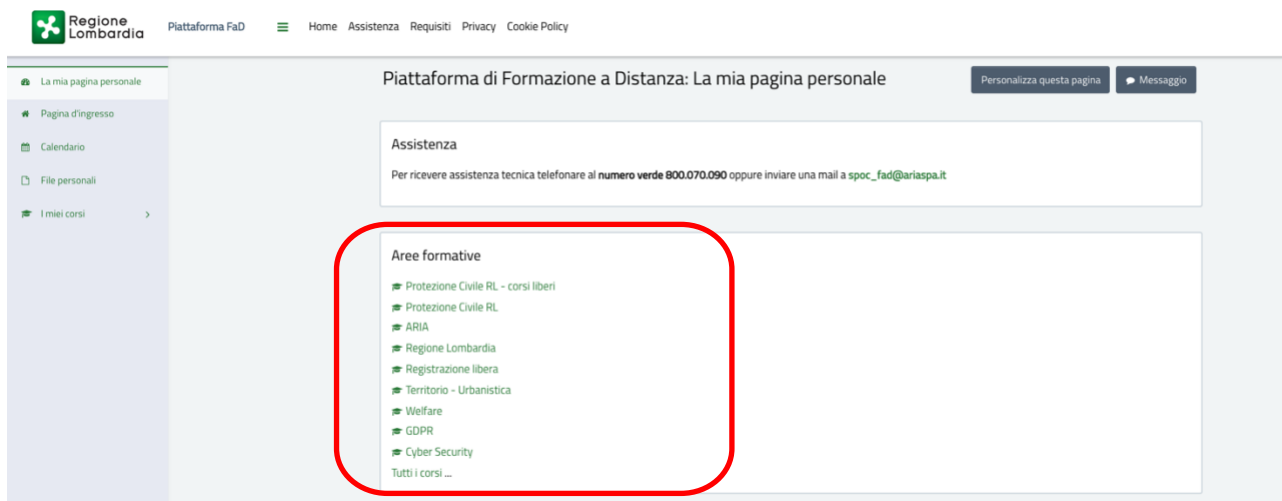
Regione Lombardia

Piattaforma FaD

Home Assistenza Requisiti Privacy Cookie Policy

La mia pagina personale
Pagina d'ingresso
Calendario
File personali
I miei corsi

Piattaforma di Formazione a Distanza: La mia pagina personale

Personalizza questa pagina

Messaggio

Assistenza

Per ricevere assistenza tecnica telefonare al **numero verde 800.070.090** oppure inviare una mail a **spoc_fad@ariaspa.it**

Aree formative

Protezione Civile RL - corsi liberi
Protezione Civile RL
ARIA
Regione Lombardia
Registrazione libera
Territorio - Urbanistica
Welfare
GDPR
Cyber Security
Tutti i corsi ...